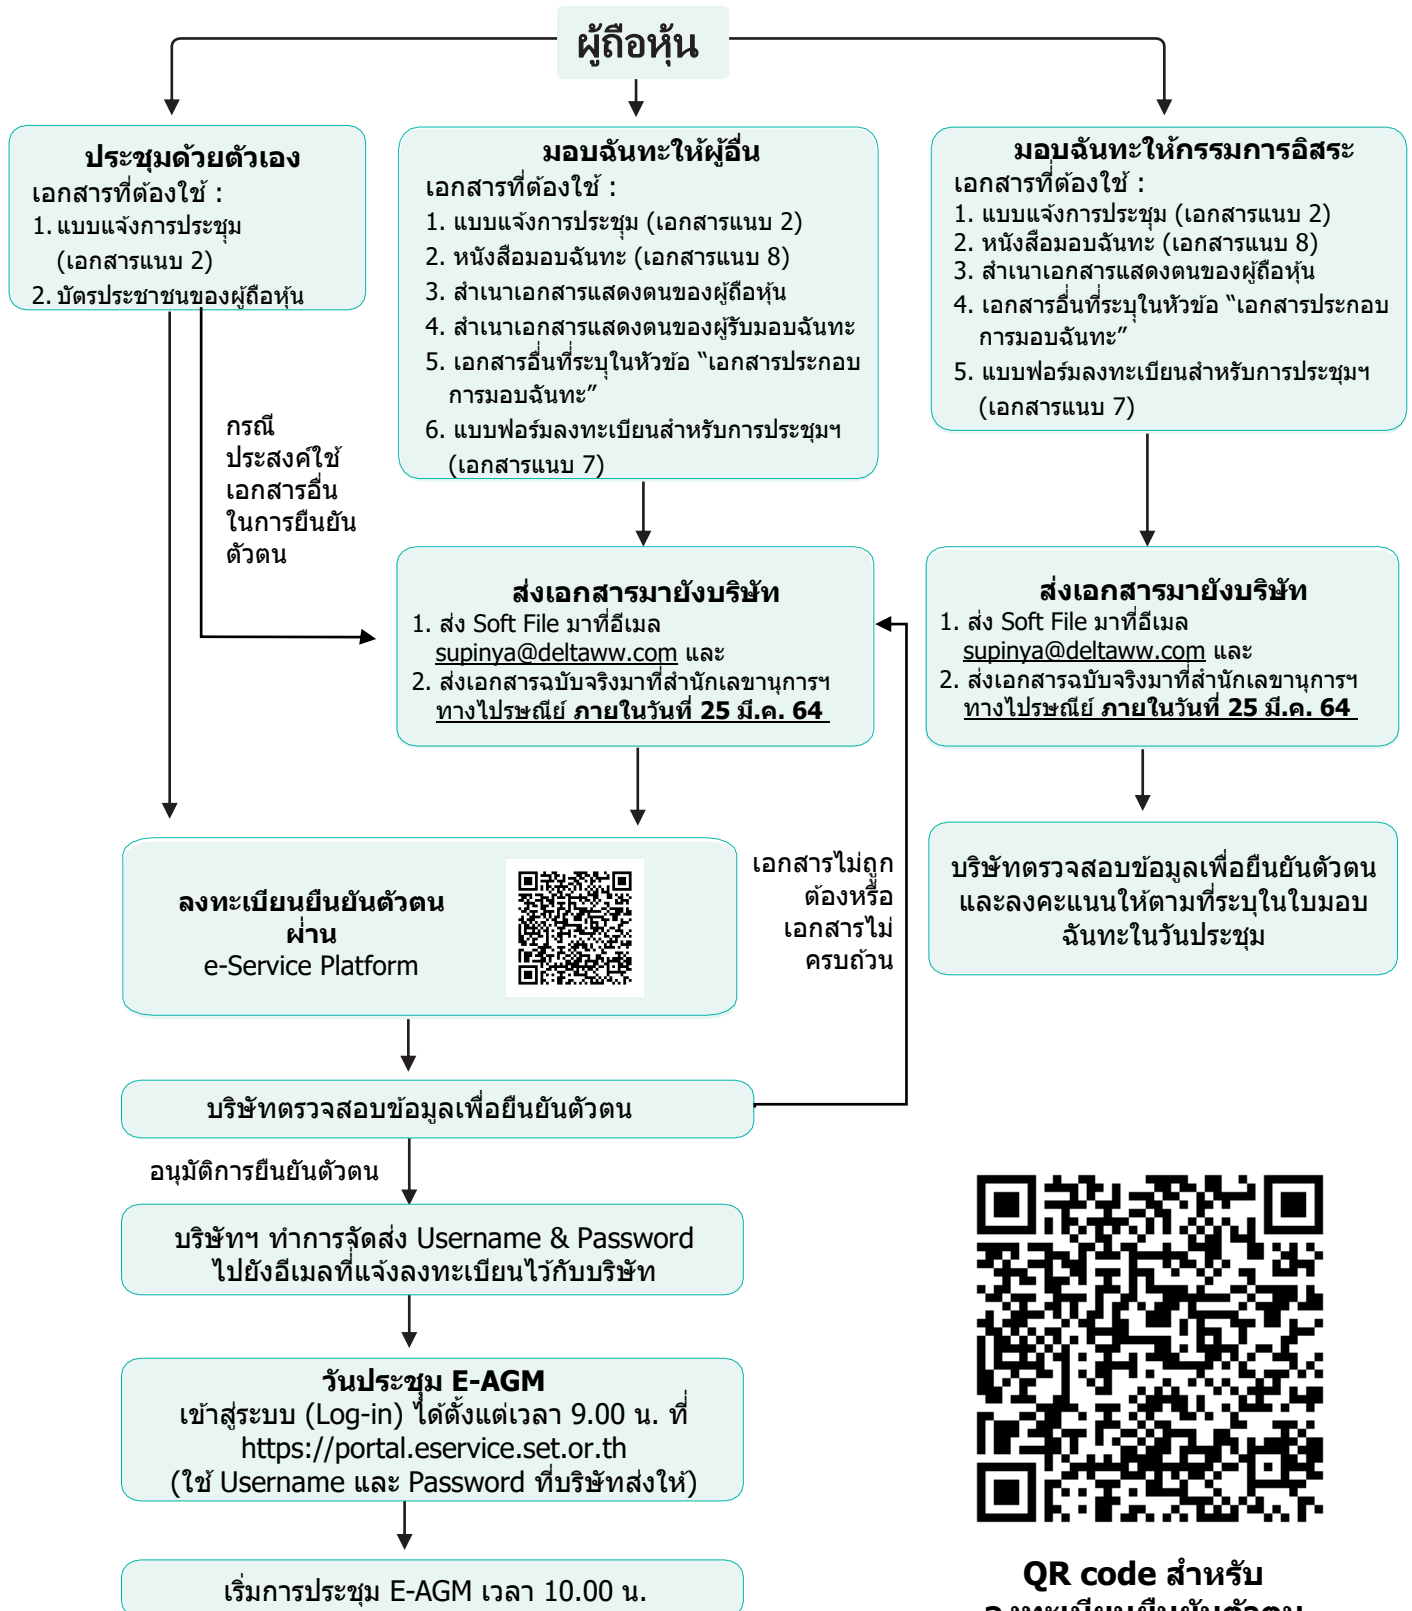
ผู้ถือหุ้น

ประชุมด้วยตัวเอง
เอกสารที่ต้องใช้ :
1. แบบแจ้งการประชุม (เอกสารแนบ 2)
2. บัตรประชาชนของผู้ถือหุ้น

มอบฉันทะให้ผู้อื่น
เอกสารที่ต้องใช้ :
1. แบบแจ้งการประชุม (เอกสารแนบ 2)
2. หนังสือมอบฉันทะ (เอกสารแนบ 8)
3. สำเนาเอกสารแสดงตนของผู้ถือหุ้น
4. สำเนาเอกสารแสดงตนของผู้รับมอบฉันทะ
5. เอกสารอื่นที่ระบุในหัวข้อ "เอกสารประกอบการมอบฉันทะ"
6. แบบฟอร์มลงทะเบียนสำหรับการประชุมฯ (เอกสารแนบ 7)

มอบฉันทะให้กรรมการอิสระ
เอกสารที่ต้องใช้ :
1. แบบแจ้งการประชุม (เอกสารแนบ 2)
2. หนังสือมอบฉันทะ (เอกสารแนบ 8)
3. สำเนาเอกสารแสดงตนของผู้ถือหุ้น
4. เอกสารอื่นที่ระบุในหัวข้อ "เอกสารประกอบการมอบฉันทะ"
5. แบบฟอร์มลงทะเบียนสำหรับการประชุมฯ (เอกสารแนบ 7)

กรณีประสงค์ใช้เอกสารอื่นในการยืนยันตัวตน

ส่งเอกสารมายังบริษัท
1. ส่ง Soft File มาที่อีเมล supinya@deltaww.com และ
2. ส่งเอกสารฉบับจริงมาที่สำนักเลขานุการฯ ทางไปรษณีย์ ภายในวันที่ 25 มี.ค. 64

ส่งเอกสารมายังบริษัท
1. ส่ง Soft File มาที่อีเมล supinya@deltaww.com และ
2. ส่งเอกสารฉบับจริงมาที่สำนักเลขานุการฯ ทางไปรษณีย์ ภายในวันที่ 25 มี.ค. 64

ลงทะเบียนยืนยันตัวตน ผ่าน
e-Service Platform

เอกสารไม่ถูกต้องหรือเอกสารไม่ครบถ้วน

บริษัทตรวจสอบข้อมูลเพื่อยืนยันตัวตน และลงคะแนนให้ตามที่ระบุในใบมอบฉันทะในวันประชุม

บริษัทตรวจสอบข้อมูลเพื่อยืนยันตัวตน

อนุมัติการยืนยันตัวตน

บริษัทฯ ทำการจัดส่ง Username & Password ไปยังอีเมลที่แจ้งลงทะเบียนไว้กับบริษัท

วันประชุม E-AGM
เข้าสู่ระบบ (Log-in) ได้ตั้งแต่เวลา 9.00 น. ที่
https://portal.eservice.set.or.th
(ใช้ Username และ Password ที่บริษัทส่งให้)

เริ่มการประชุม E-AGM เวลา 10.00 น.

QR code สำหรับ
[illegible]